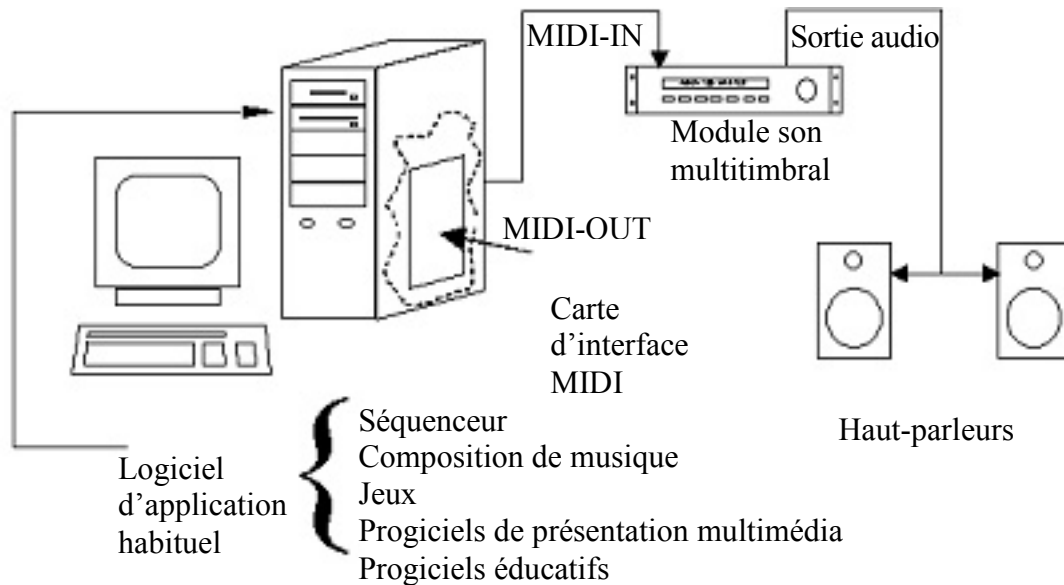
MIDI-IN

Sortie audio

Module son multitimbral

MIDI-OUT

Carte d'interface MIDI

Haut-parleurs

Logiciel d'application habituel

Séquenceur
Composition de musique
Jeux
Progiciels de présentation multimédia
Progiciels éducatifs